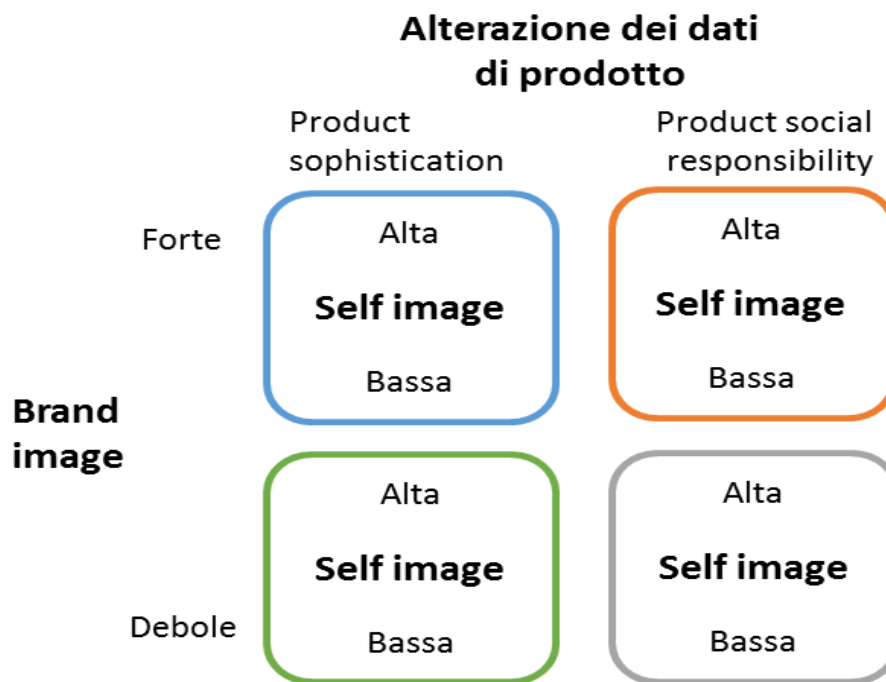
Alterazione dei dati di prodotto

Product sophistication

Product social responsibility

Forte

Alta

Self image

Bassa

Alta

Self image

Bassa

Brand image

Alta

Self image

Bassa

Alta

Self image

Bassa

Debole